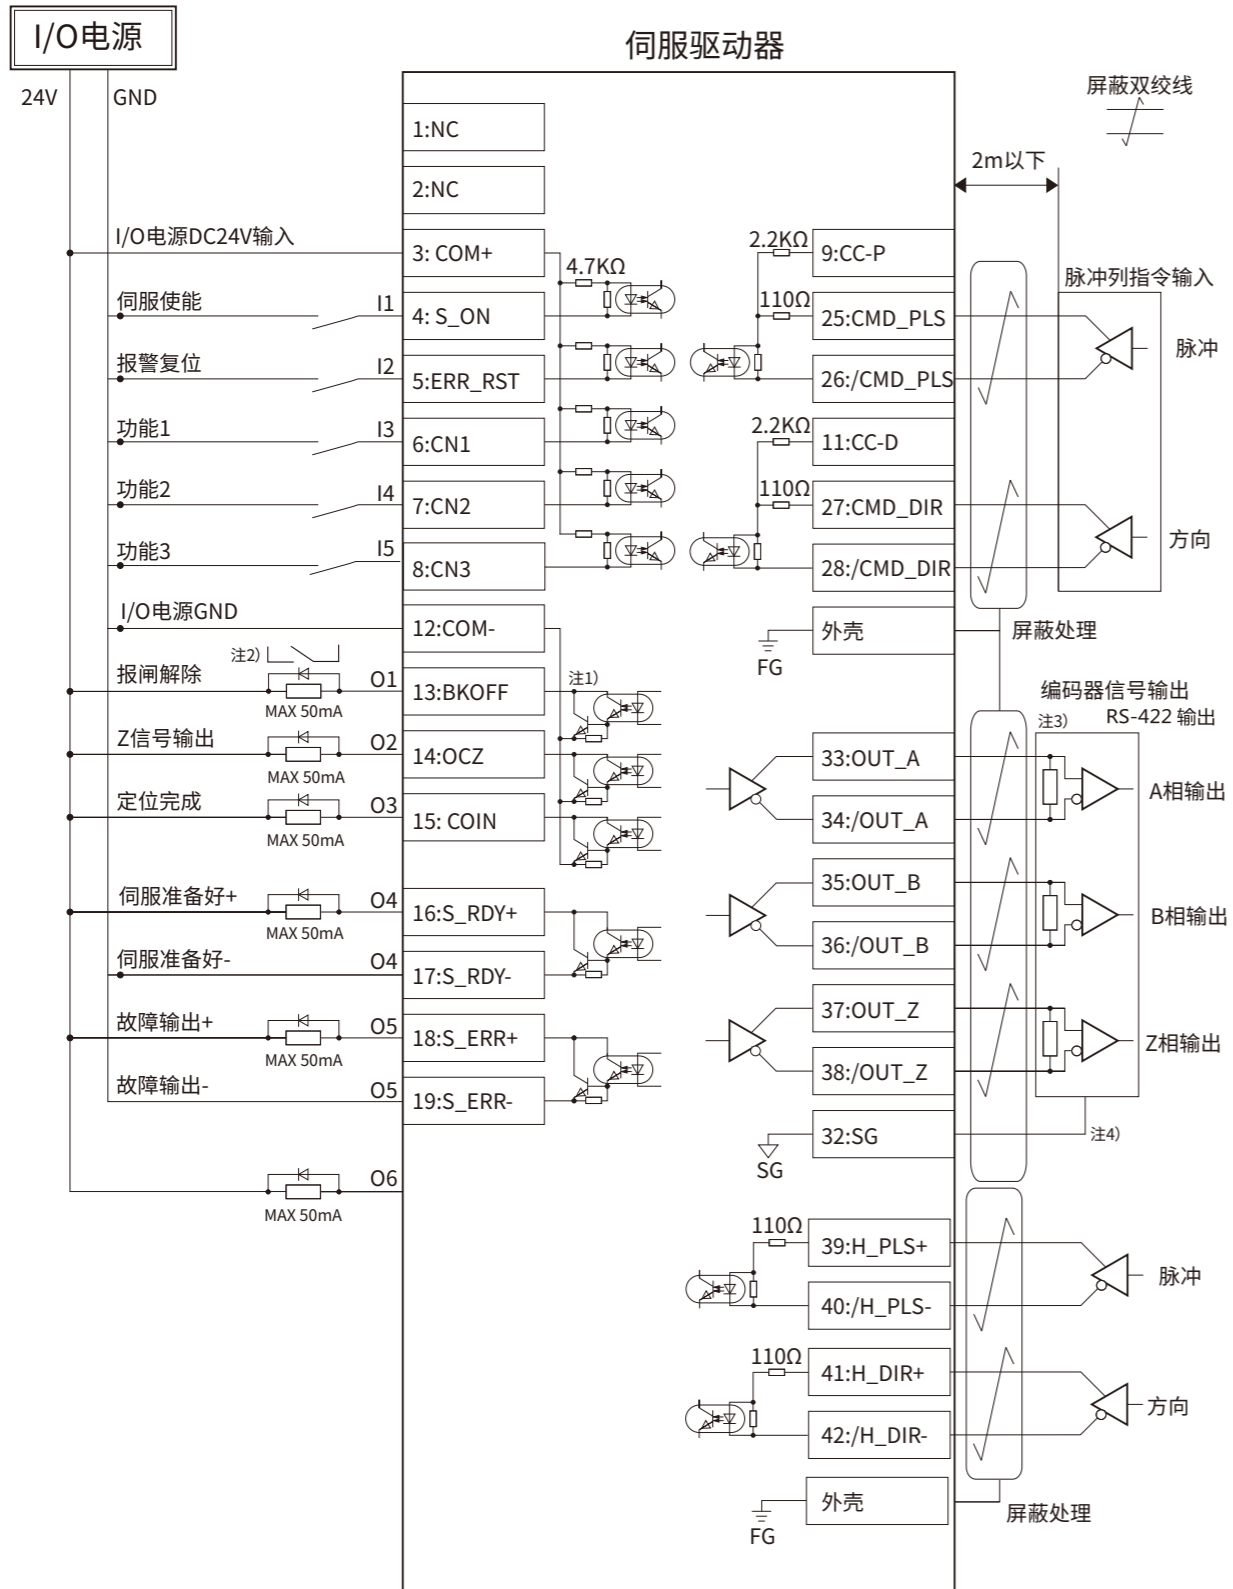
I/O电源

24V

GND

伺服驱动器

屏蔽双绞线

2m以下

1:NC

2:NC

I/O电源DC24V输入

3: COM+

4.7KΩ

2.2KΩ

9:CC-P

脉冲列指令输入

伺服使能

I1

4: S_ON

110Ω

25:CMD_PLS

脉冲

报警复位

I2

5:ERR_RST

26:/CMD_PLS

功能1

I3

6:CN1

2.2KΩ

11:CC-D

功能2

I4

7:CN2

110Ω

27:CMD_DIR

方向

功能3

I5

8:CN3

28:/CMD_DIR

I/O电源GND

12:COM-

外壳

屏蔽处理

FG

注2)

报闸解除

O1

13:BKOFF

注1)

编码器信号输出

MAX 50mA

注3)

RS-422 输出

Z信号输出

O2

14:OCZ

33:OUT_A

MAX 50mA

A相输出

定位完成

O3

15: COIN

34:/OUT_A

MAX 50mA

35:OUT_B

伺服准备好+

O4

16:S_RDY+

B相输出

MAX 50mA

36:/OUT_B

伺服准备好-

O4

17:S_RDY-

37:OUT_Z

故障输出+

O5

18:S_ERR+

Z相输出

MAX 50mA

38:/OUT_Z

故障输出-

O5

19:S_ERR-

32:SG

注4)

SG

O6

MAX 50mA

110Ω

39:H_PLS+

脉冲

40:/H_PLS-

110Ω

41:H_DIR+

方向

42:/H_DIR-

外壳

屏蔽处理

FG